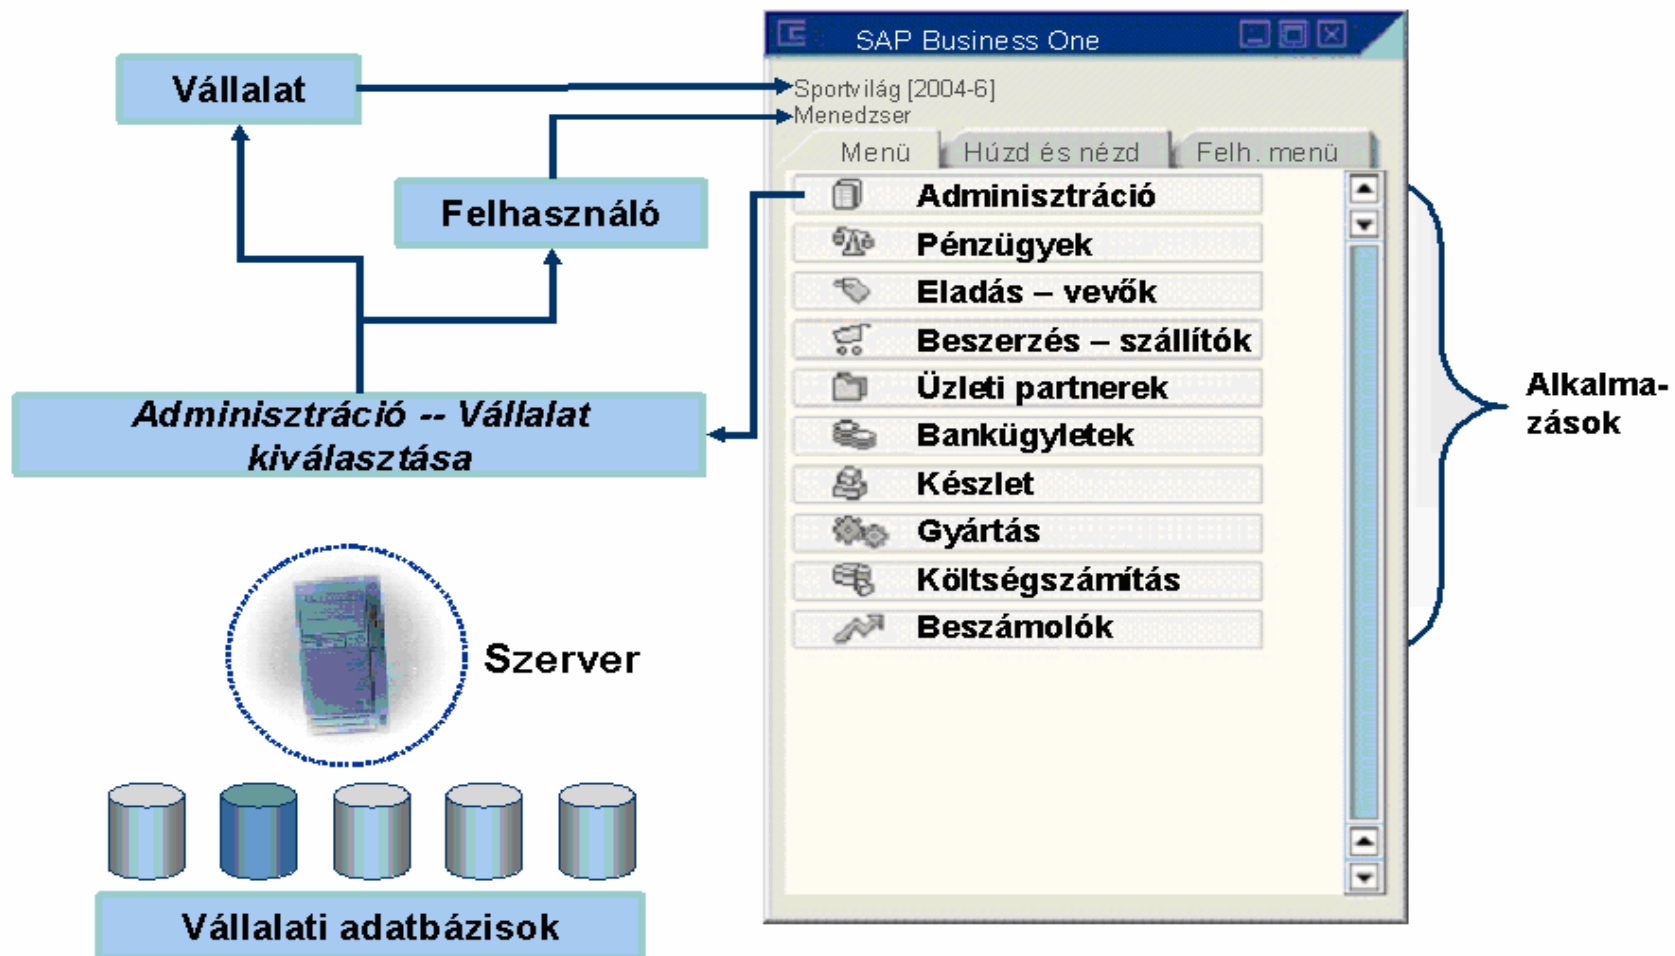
Vállalat

Felhasználó

Adminisztráció -- Vállalat kiválasztása

Szerver

Vállalati adatbázisok

SAP Business One

Sportvilág [2004-6]
Menedzser

Menü | Húzd és nézd | Felh. menü

Adminisztráció
Pénzügyek
Eladás – vevők
Beszerzés – szállítók
Üzleti partnerek
Bankügyletek
Készlet
Gyártás
Költségszámítás
Beszámolók

Alkalmazások